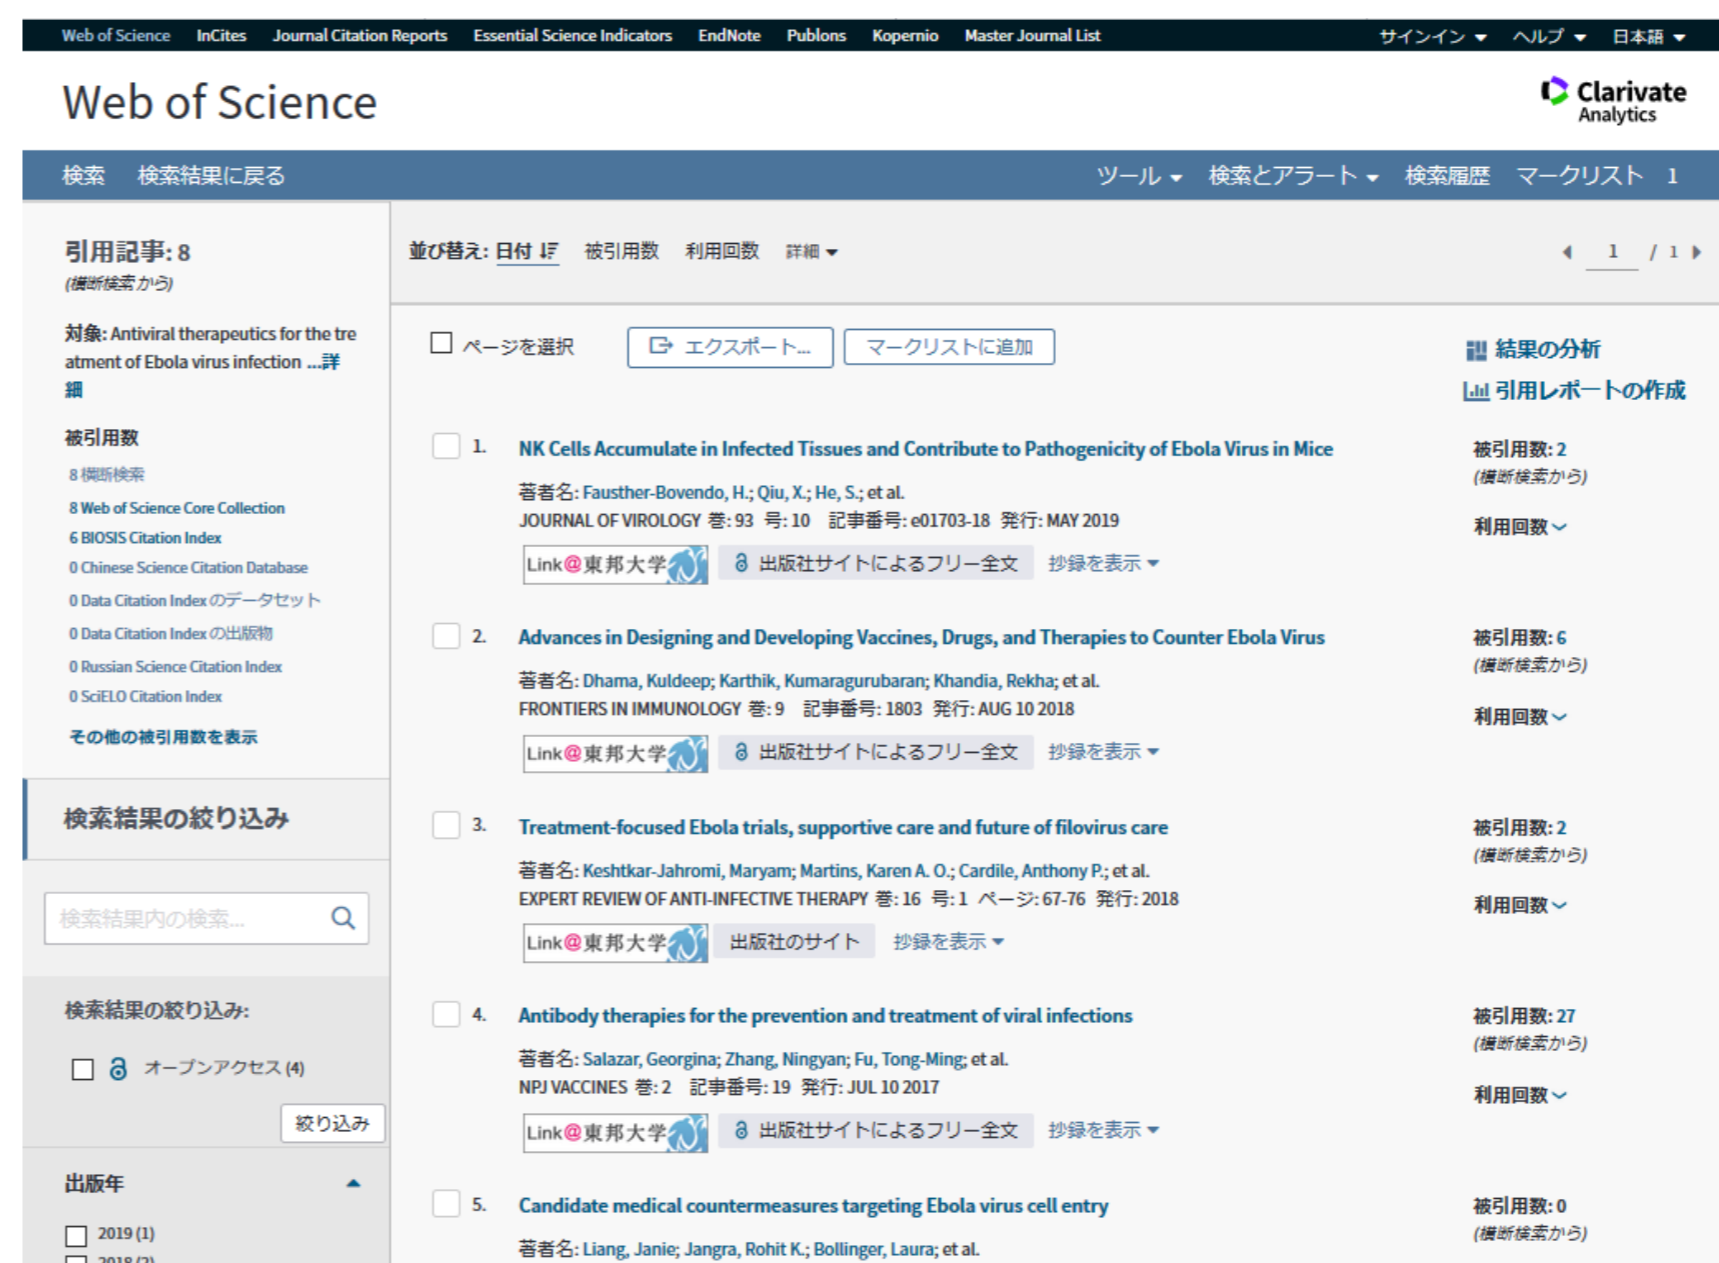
Web of Science InCites Journal Citation Reports Essential Science Indicators EndNote Publons Kopernio Master Journal List サインイン ヘルプ 日本語

Web of Science

Clarivate Analytics

検索 検索結果に戻る

ツール 検索とアラート 検索履歴 マークリスト 1

引用記事: 8
(横断検索から)

対象: Antiviral therapeutics for the treatment of Ebola virus infection ...詳細

被引用数
8 横断検索
8 Web of Science Core Collection
6 BIOSIS Citation Index
0 Chinese Science Citation Database
0 Data Citation Index のデータセット
0 Data Citation Index の出版物
0 Russian Science Citation Index
0 SciELO Citation Index
その他の被引用数を表示

検索結果の絞り込み

検索結果内の検索...

検索結果の絞り込み:
オープンアクセス (4)
絞り込み

出版年
2019 (1)
2018 (2)

並び替え: 日付 被引用数 利用回数 詳細

1 / 1

ページを選択 エクスポート... マークリストに追加

結果の分析
引用レポートの作成

1. NK Cells Accumulate in Infected Tissues and Contribute to Pathogenicity of Ebola Virus in Mice
著者名: Fausther-Bovendo, H.; Qiu, X.; He, S.; et al.
JOURNAL OF VIROLOGY 巻: 93 号: 10 記事番号: e01703-18 発行: MAY 2019
Link@東邦大学 出版社サイトによるフリー全文 抄録を表示
被引用数: 2
(横断検索から)
利用回数

2. Advances in Designing and Developing Vaccines, Drugs, and Therapies to Counter Ebola Virus
著者名: Dhama, Kuldeep; Karthik, Kumaragurubaran; Khandia, Rekha; et al.
FRONTIERS IN IMMUNOLOGY 巻: 9 記事番号: 1803 発行: AUG 10 2018
Link@東邦大学 出版社サイトによるフリー全文 抄録を表示
被引用数: 6
(横断検索から)
利用回数

3. Treatment-focused Ebola trials, supportive care and future of filovirus care
著者名: Keshtkar-Jahromi, Maryam; Martins, Karen A. O.; Cardile, Anthony P.; et al.
EXPERT REVIEW OF ANTI-INFECTIVE THERAPY 巻: 16 号: 1 ページ: 67-76 発行: 2018
Link@東邦大学 出版社のサイト 抄録を表示
被引用数: 2
(横断検索から)
利用回数

4. Antibody therapies for the prevention and treatment of viral infections
著者名: Salazar, Georgina; Zhang, Ningyan; Fu, Tong-Ming; et al.
NPJ VACCINES 巻: 2 記事番号: 19 発行: JUL 10 2017
Link@東邦大学 出版社サイトによるフリー全文 抄録を表示
被引用数: 27
(横断検索から)
利用回数

5. Candidate medical countermeasures targeting Ebola virus cell entry
著者名: Liang, Janie; Jangra, Rohit K.; Bollinger, Laura; et al.
被引用数: 0
(横断検索から)